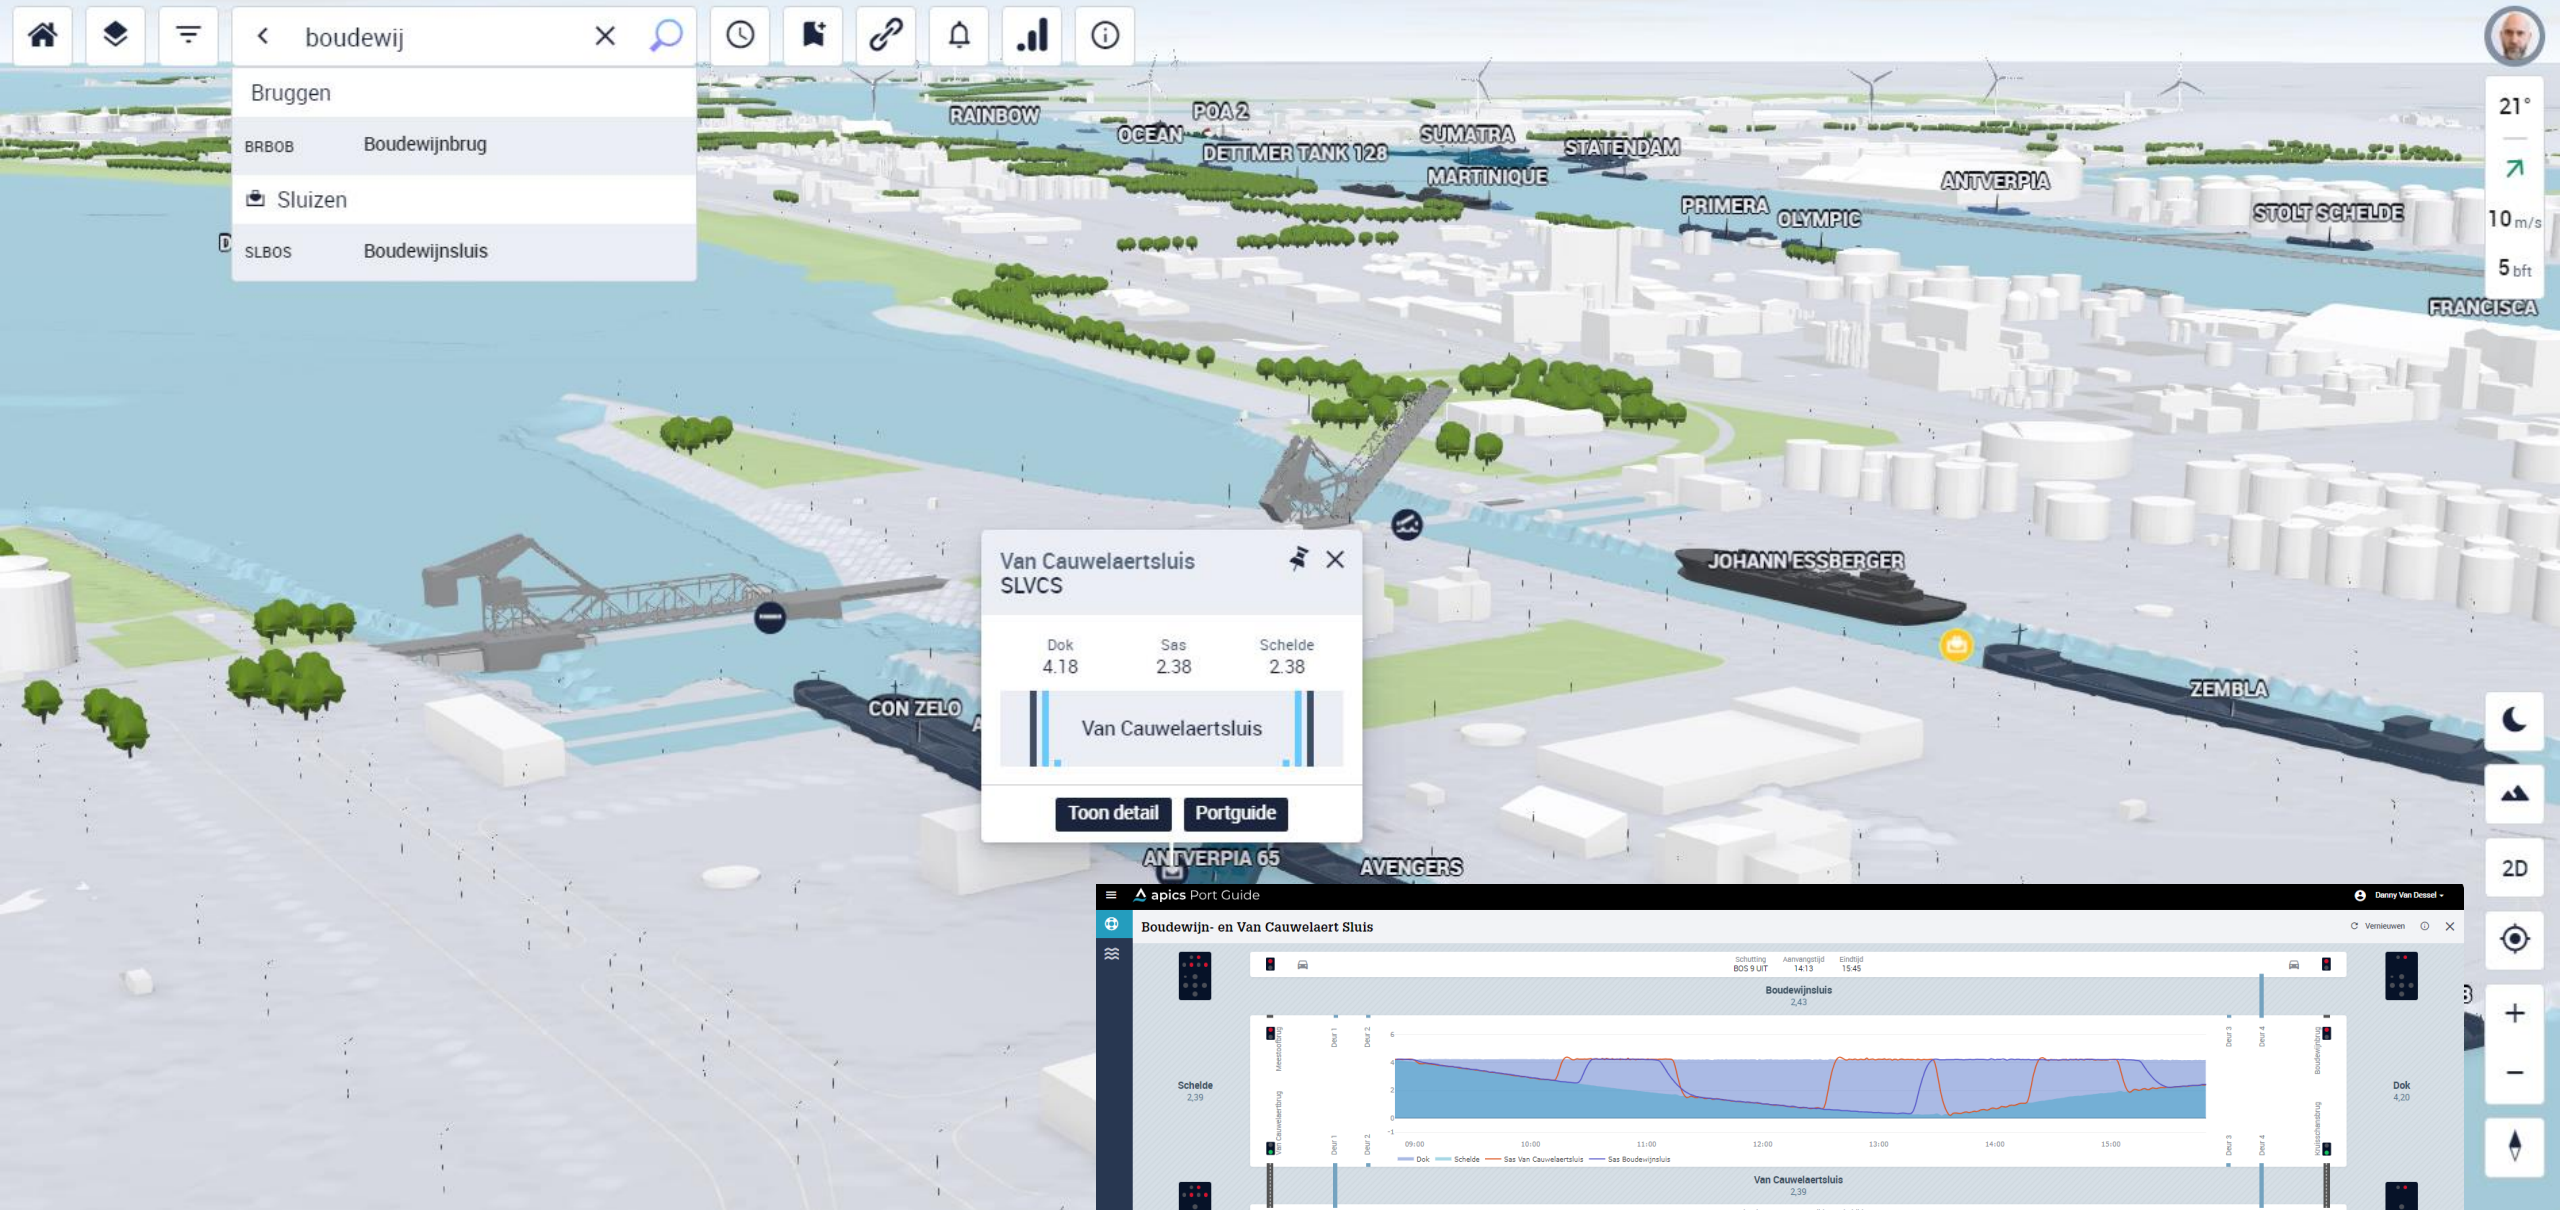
boudewij

Bruggen

BRBOB Boudewijnbrug

Sluizen

SLBOS Boudewijnsluis

RAINBOW
POA 2
OCEAN
DETTMER TANK 128
SUMATRA
MARTINIQUE
STATENDAM
PRIMERA
OLYMPIC
ANTVERPIA
STOLT SCHELDE
FRANCISCA

21°
10 m/s
5 bft

Van Cauwelaertsluis
SLVCS

| Dok | Sas | Schelde |
|---|---|---|
| 4.18 | 2.38 | 2.38 |

Van Cauwelaertsluis

Toon detail Portguide

JOHANN ESSBERGER
ZEMBLA
CON ZELO
ANTVERPIA 65
AVENGERS

2D

apics Port Guide
Danny Van Dessel
Boudewijn- en Van Cauwelaert Sluis
Vernieuwen
Schutting BOS 9 UIT
Aanvangstijd 14:13
Eindtijd 15:45
Boudewijnsluis 2,43
Schelde 2,39
Dok 4,20
Deur 1
Deur 2
Deur 3
Deur 4
09:00 10:00 11:00 12:00 13:00 14:00 15:00
Dok Schelde Sas Van Cauwelaertsluis Sas Boudewijnsluis
Van Cauwelaertsluis 2,39